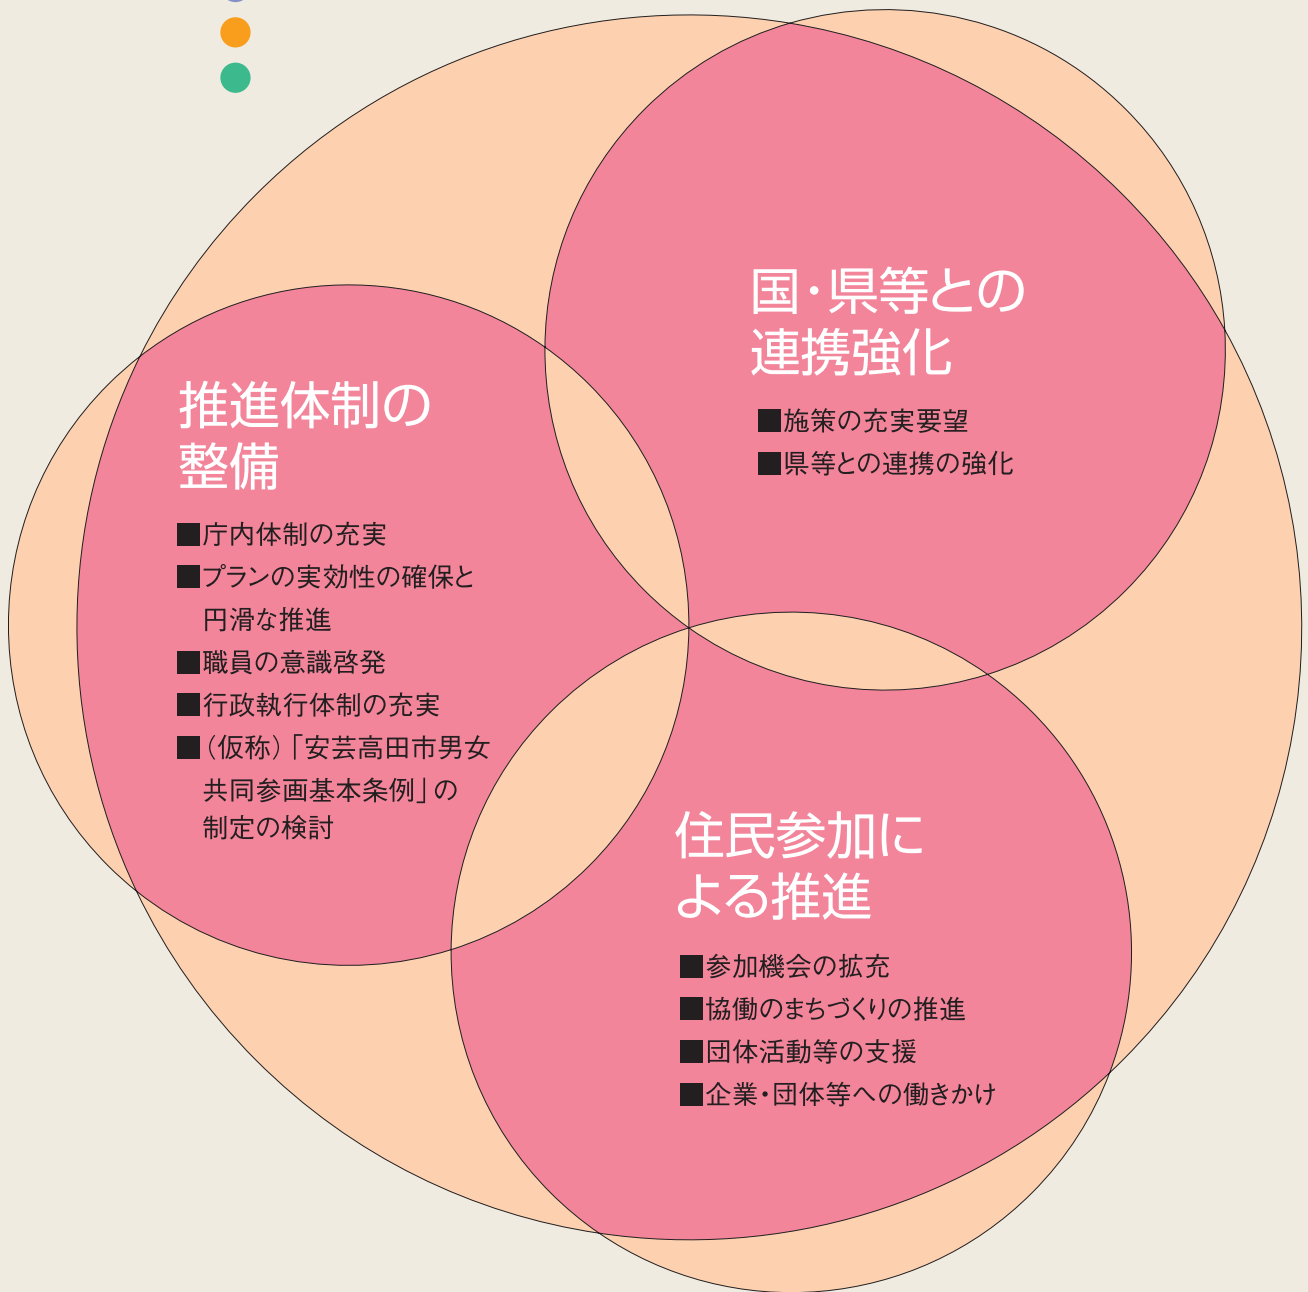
国・県等との連携強化

■施策の充実要望
■県等との連携の強化

推進体制の整備

■庁内体制の充実
■プランの実効性の確保と円滑な推進
■職員の意識啓発
■行政執行体制の充実
■（仮称）「安芸高田市男女共同参画基本条例」の制定の検討

住民参加による推進

■参加機会の拡充
■協働のまちづくりの推進
■団体活動等の支援
■企業・団体等への働きかけ